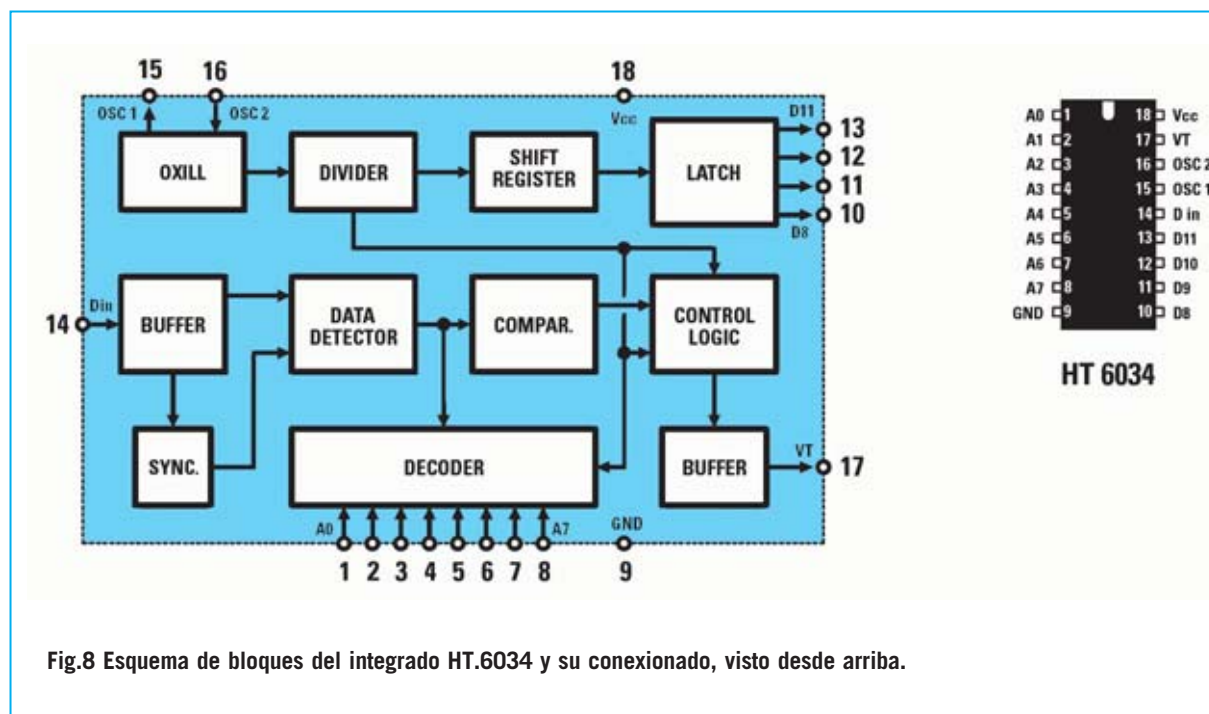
15 16 18
OSC 1 OSC 2 Vcc D11
OXILL DIVIDER SHIFT REGISTER LATCH
13 12 11 10
D8
Din
14 BUFFER DATA DETECTOR COMPAR. CONTROL LOGIC
SYNC. DECODER BUFFER VT 17
A0 A7 GND
1 2 3 4 5 6 7 8 9

A0 1 18 Vcc
A1 2 17 VT
A2 3 16 OSC 2
A3 4 15 OSC 1
A4 5 14 D in
A5 6 13 D11
A6 7 12 D10
A7 8 11 D9
GND 9 10 D8

HT 6034

Fig.8 Esquema de bloques del integrado HT.6034 y su conexionado, visto desde arriba.